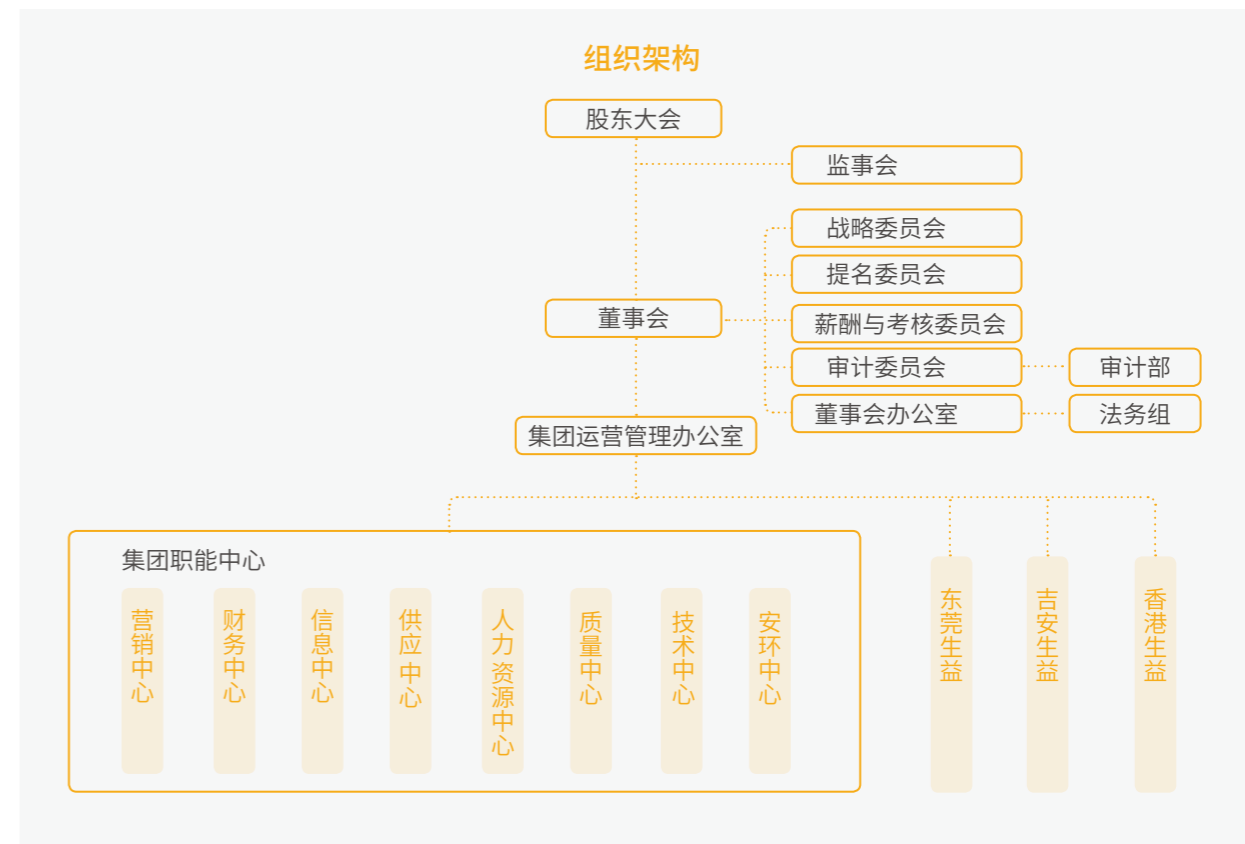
组织架构

股东大会

监事会

战略委员会

提名委员会

董事会

薪酬与考核委员会

审计委员会

审计部

董事会办公室

法务组

集团运营管理办公室

集团职能中心

营销中心

财务中心

信息中心

供应中心

人力资源中心

质量中心

技术中心

安环中心

东莞生益

吉安生益

香港生益